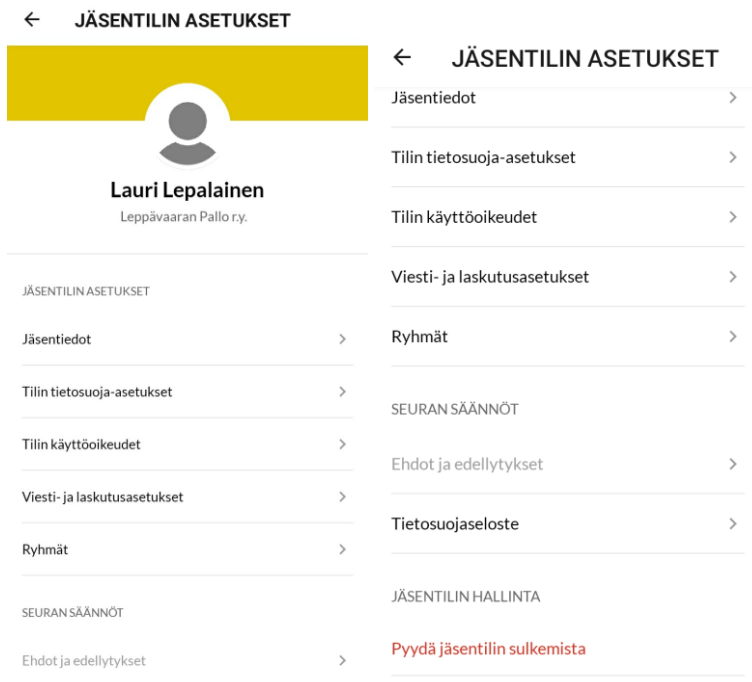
← JÄSENTILIN ASETUKSET

Lauri Lepalainen
Leppävaaran Pallo r.y.

JÄSENTILIN ASETUKSET

Jäsentiedot >

Tilin tietosuoja-asetukset >

Tilin käyttöoikeudet >

Viesti- ja laskutusasetukset >

Ryhmät >

SEURAN SÄÄNNÖT

Ehdot ja edellytykset >

← JÄSENTILIN ASETUKSET

Jäsentiedot >

Tilin tietosuoja-asetukset >

Tilin käyttöoikeudet >

Viesti- ja laskutusasetukset >

Ryhmät >

SEURAN SÄÄNNÖT

Ehdot ja edellytykset >

Tietosuojaseloste >

JÄSENTILIN HALLINTA

Pyydä jäsentilin sulkemista